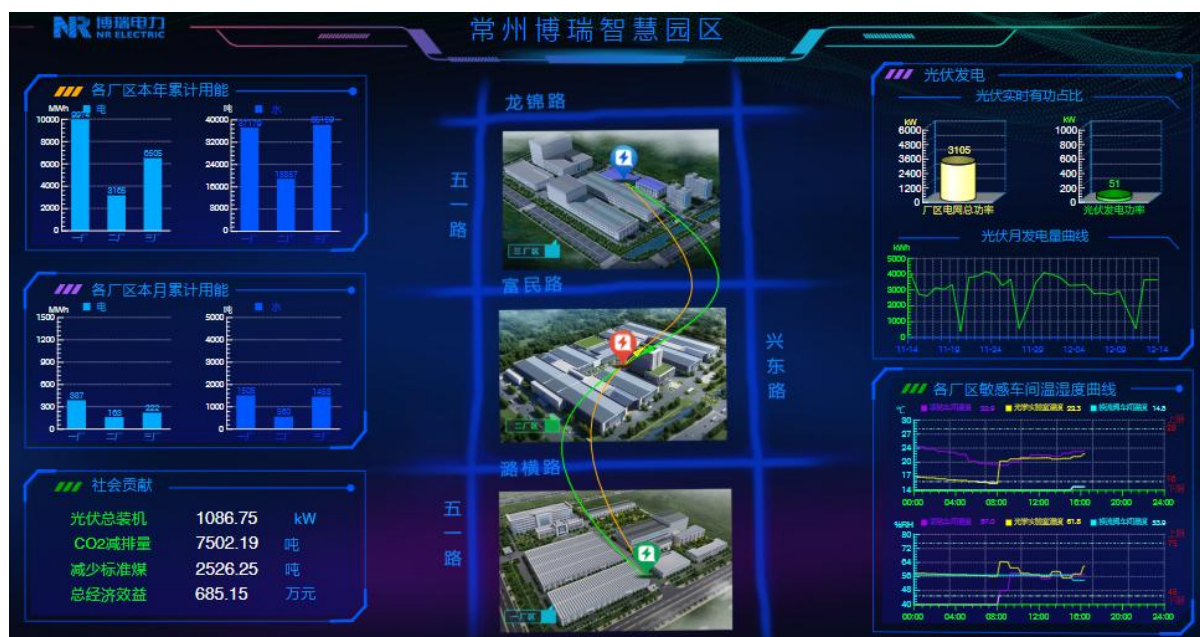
NR 博瑞电力 NR ELECTRIC

常州博瑞智慧园区

各厂区本年累计用能

MWh 电
10000 8000 6000 4000 2000 0
9974 3165 6505
一厂 二厂 三厂

吨 水
40000 32000 24000 16000 8000 0
37179 18887 38169
一厂 二厂 三厂

各厂区本月累计用能

MWh 电
1500 1200 900 600 300 0
387 163 222
一厂 二厂 三厂

吨 水
5000 4000 3000 2000 1000 0
1505 560 1468
一厂 二厂 三厂

社会贡献

| 光伏总装机 | 1086.75 | kW |
|---|---|---|
| CO2减排量 | 7502.19 | 吨 |
| 减少标准煤 | 2526.25 | 吨 |
| 总经济效益 | 685.15 | 万元 |

龙锦路
五一路
三厂区
富民路
兴东路
二厂区
潞横路
五一路
一厂区

光伏发电

光伏实时有功占比

kW
6000 4800 3600 2400 1200 0
3105
厂区电网总功率

kW
1000 800 600 400 200 0
51
光伏发电功率

光伏月发电量曲线

kWh
5000 4000 3000 2000 1000 0
11-14 11-19 11-24 11-29 12-04 12-09 12-14

各厂区敏感车间温湿度曲线

℃
30 26 22 18 14
00:00 04:00 08:00 12:00 16:00 20:00 24:00

%RH
80 72 64 56 48 40
00:00 04:00 08:00 12:00 16:00 20:00 24:00